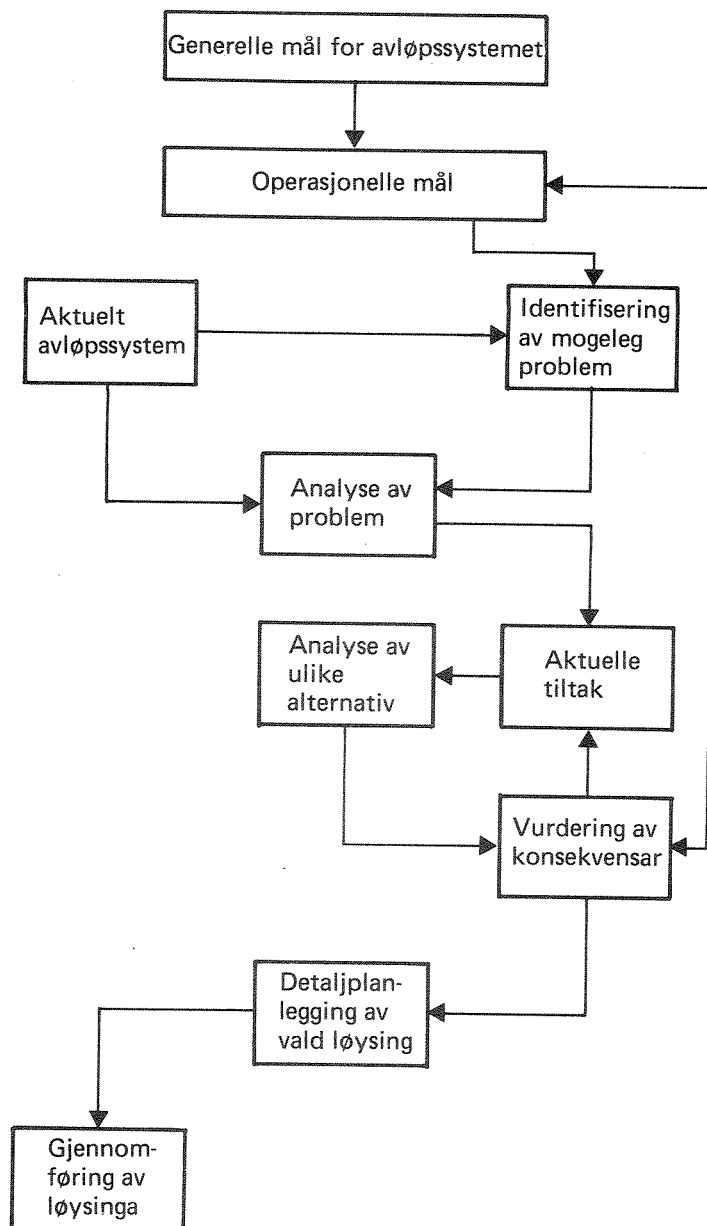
Generelle mål for avløpssystemet

Operasjonelle mål

Aktuelt avløpssystem

Identifisering av mogeleg problem

Analyse av problem

Analyse av ulike alternativ

Aktuelle tiltak

Vurdering av konsekvensar

Detaljplanlegging av vald løysing

Gjennomføring av løysinga